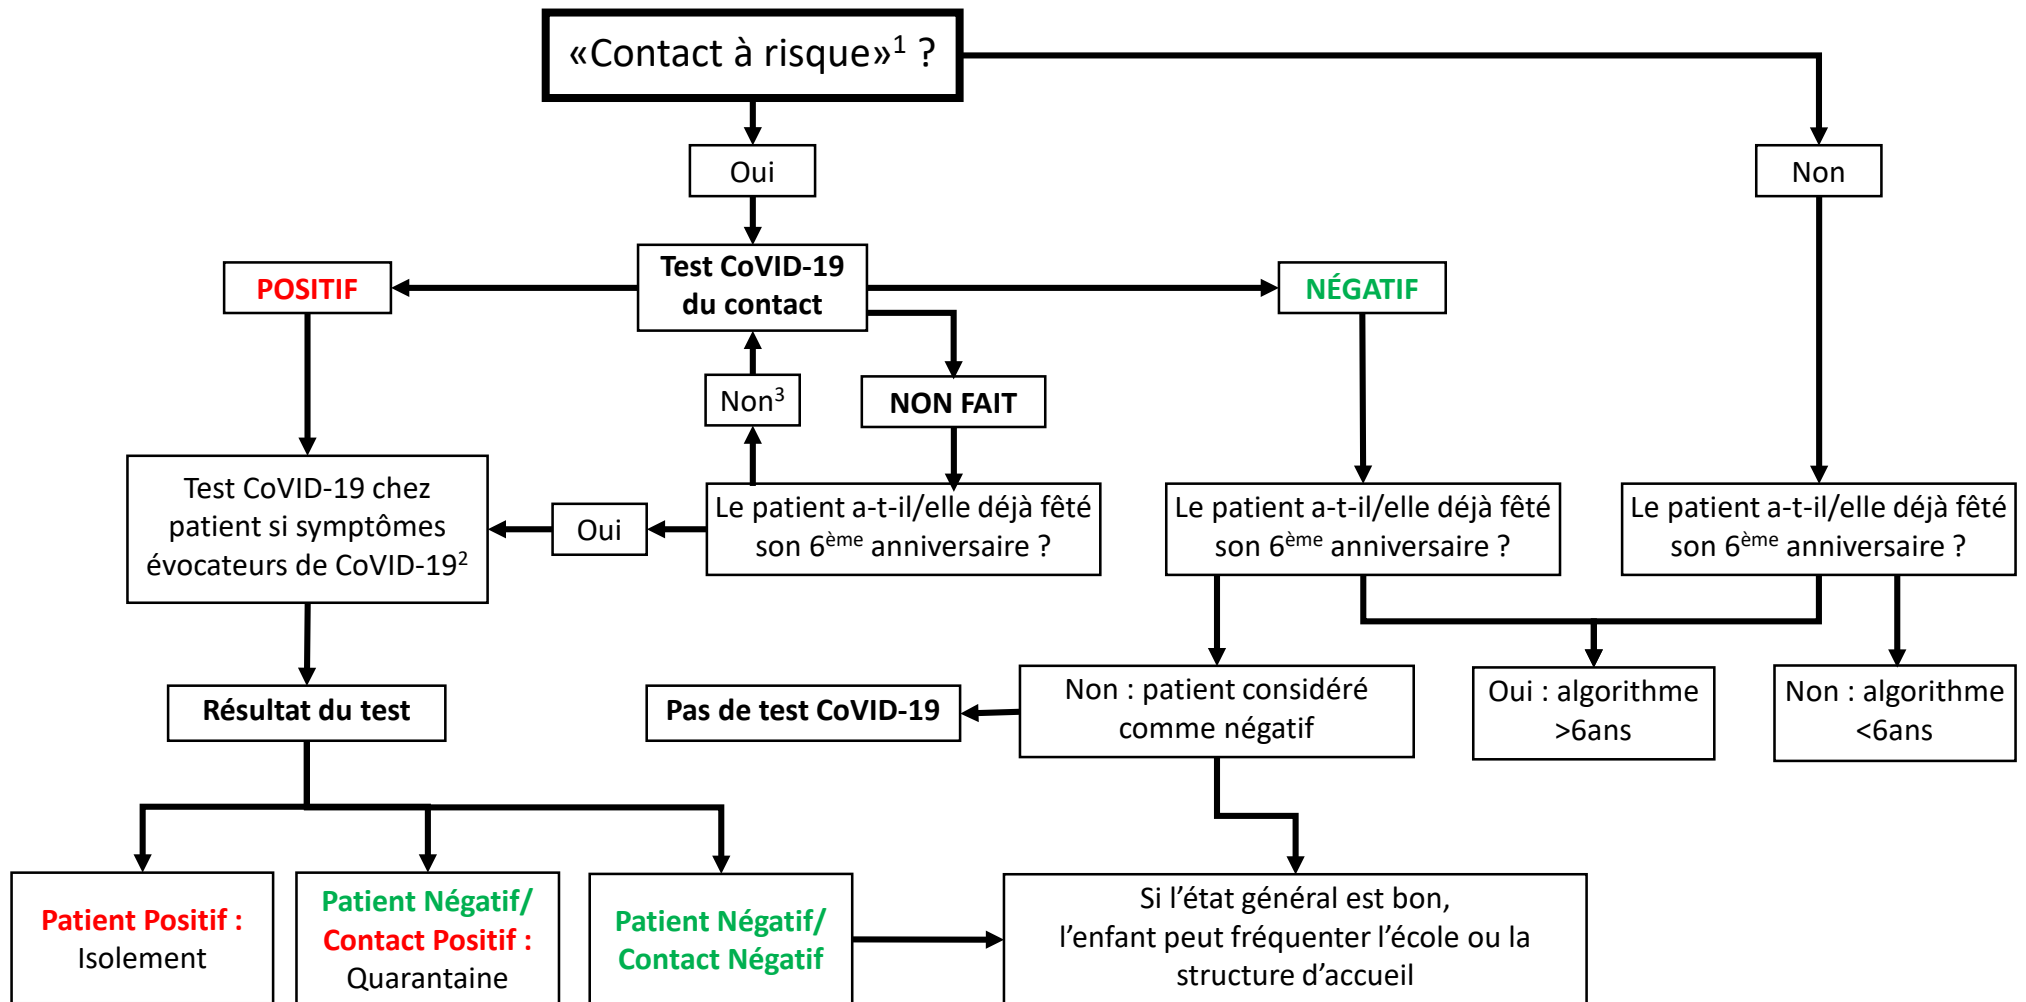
«Contact à risque»$^1$ ?

Oui

Non

Test CoVID-19 du contact

POSITIF

NÉGATIF

Non$^3$

NON FAIT

Test CoVID-19 chez patient si symptômes évocateurs de CoVID-19$^2$

Oui

Le patient a-t-il/elle déjà fêté son 6$^{ème}$ anniversaire ?

Le patient a-t-il/elle déjà fêté son 6$^{ème}$ anniversaire ?

Le patient a-t-il/elle déjà fêté son 6$^{ème}$ anniversaire ?

Résultat du test

Pas de test CoVID-19

Non : patient considéré comme négatif

Oui : algorithme >6ans

Non : algorithme <6ans

Patient Positif : Isolement

Patient Négatif/ Contact Positif : Quarantaine

Patient Négatif/ Contact Négatif

Si l'état général est bon, l'enfant peut fréquenter l'école ou la structure d'accueil